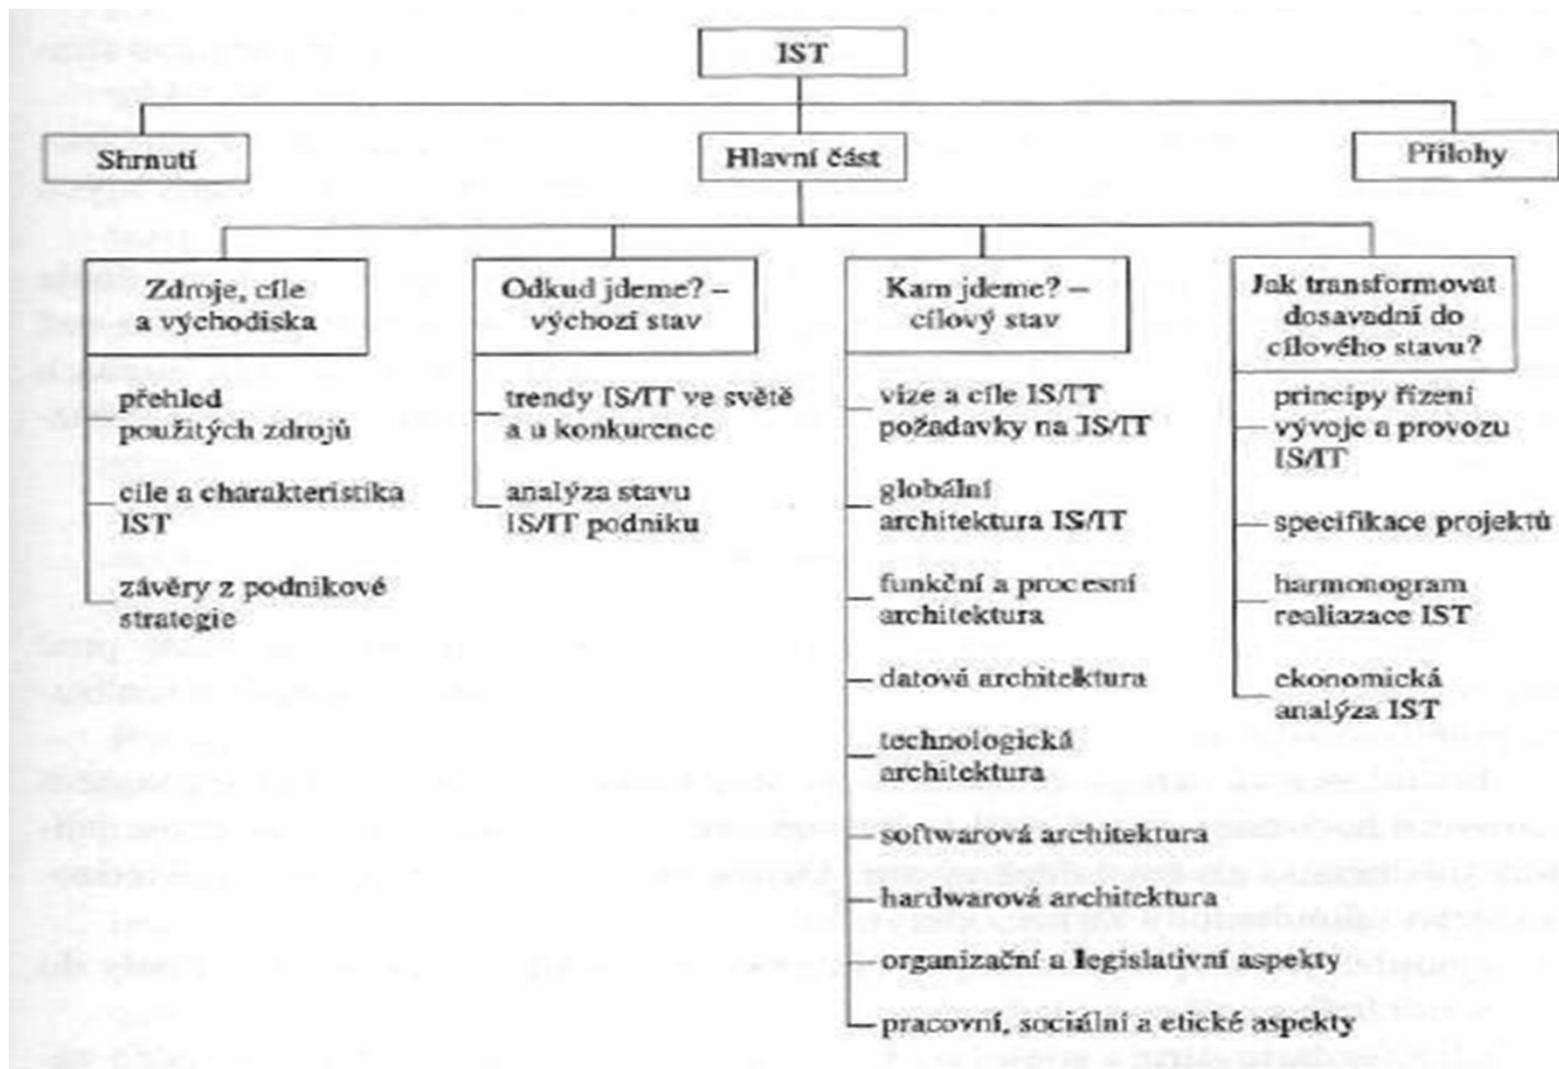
IST

Shrnutí

Hlavní část

Přílohy

Zdroje, cíle a východiska

přehled použitých zdrojů

cíle a charakteristika IST

závěry z podnikové strategie

Odkud jdeme? – výchozí stav

trendy IS/IT ve světě a u konkurence

analýza stavu IS/IT podniku

Kam jdeme? – cílový stav

vize a cíle IS/IT požadavky na IS/IT

globální architektura IS/IT

funkční a procesní architektura

datová architektura

technologická architektura

softwarová architektura

hardwarová architektura

organizační a legislativní aspekty

pracovní, sociální a etické aspekty

Jak transformovat dosavadní do cílového stavu?

principy řízení vývoje a provozu IS/IT

specifikace projektů

harmonogram realiazace IST

ekonomická analýza IST